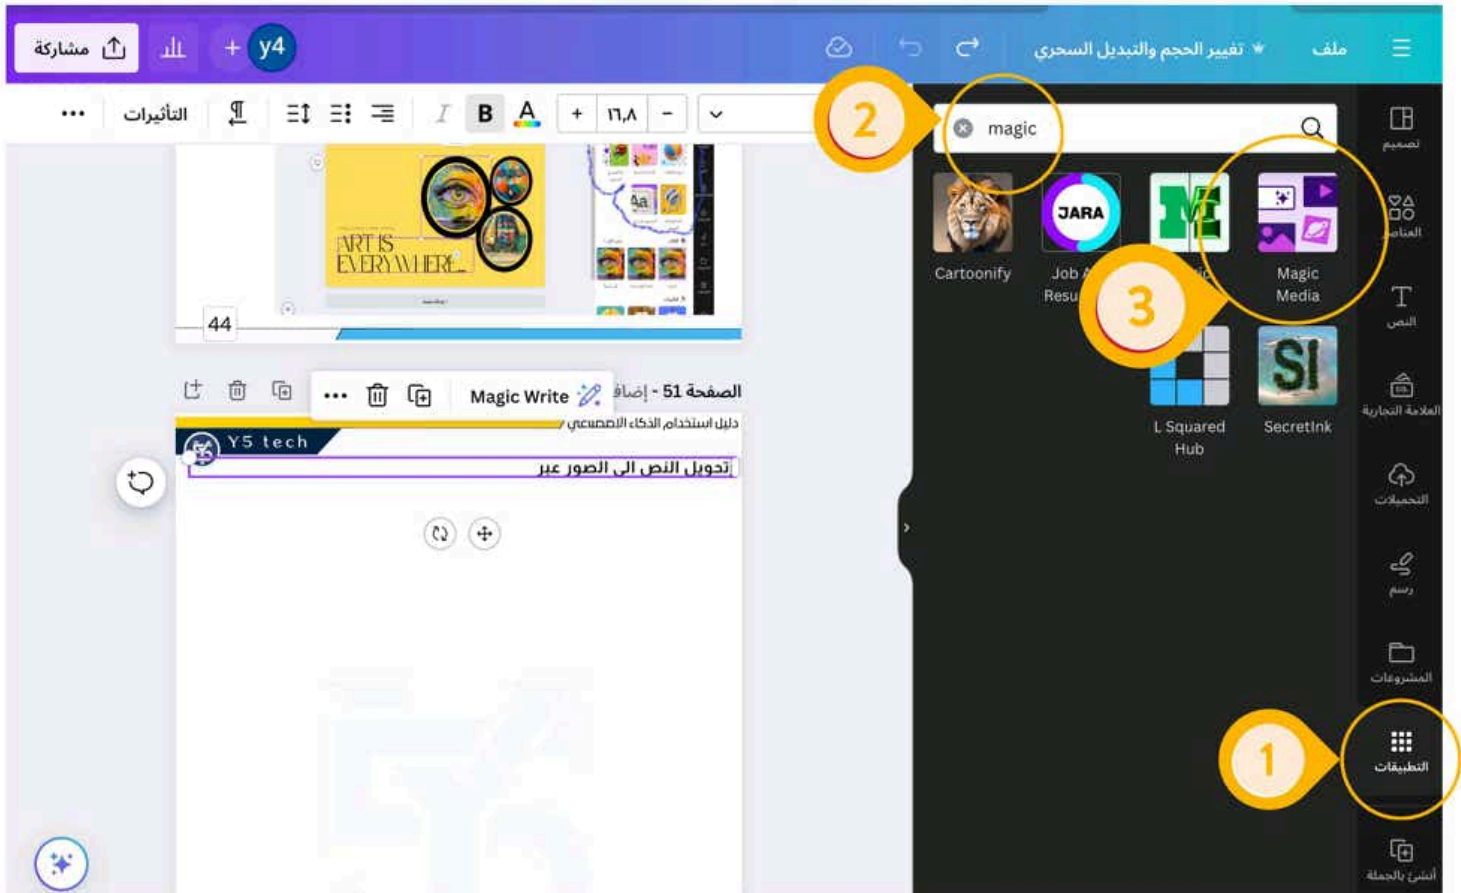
مشاركة
y4
تغيير الحجم والتبديل السحري
ملف
التأثيرات
B
A
+
١٦،٨
−
2
magic
تصميم
العناصر
النص
العلامة التجارية
التحميلات
رسم
المشروعات
التطبيقات
أنشئ بالجملة
ART IS EVERYWHERE
44
Cartoonify
JARA
Job A
Resu
Magic Media
3
L Squared Hub
SecretInk
SI
الصفحة 51 - إضافة
Magic Write
دليل استخدام الذكاء الاصطناعي
Y5 tech
تحويل النص الى الصور عبر
1